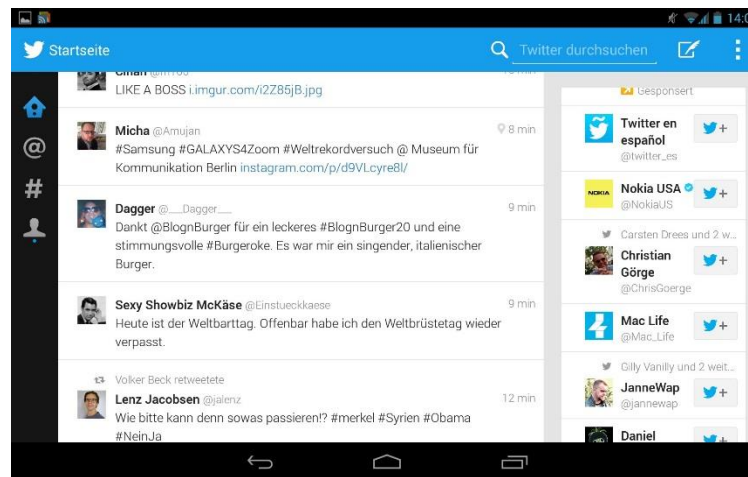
14:0

Startseite

Twitter durchsuchen

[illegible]

LIKE A BOSS i.imgur.com/i2Z85jB.jpg

Micha @Amujan 8 min
#Samsung #GALAXYS4Zoom #Weltrekordversuch @ Museum für Kommunikation Berlin instagram.com/p/d9VLcyre8l/

Dagger @__Dagger__ 9 min
Dankt @BlognBurger für ein leckeres #BlognBurger20 und eine stimmungsvolle #Burgeroke. Es war mir ein singender, italienischer Burger.

Sexy Showbiz McKäse @Einstueckkaese 9 min
Heute ist der Weltbarttag. Offenbar habe ich den Weltbrüstetag wieder verpasst.

Volker Beck retweetete
Lenz Jacobsen @jalenz 12 min
Wie bitte kann denn sowas passieren!? #merkel #Syrien #Obama #NeinJa

Gesponsert

Twitter en español
@twitter_es

Nokia USA
@NokiaUS

Carsten Drees und 2 w...

Christian Görge
@ChrisGoerge

Mac Life
@Mac_Life

Gilly Vanilly und 2 weit...

JanneWap
@jannewap

Daniel